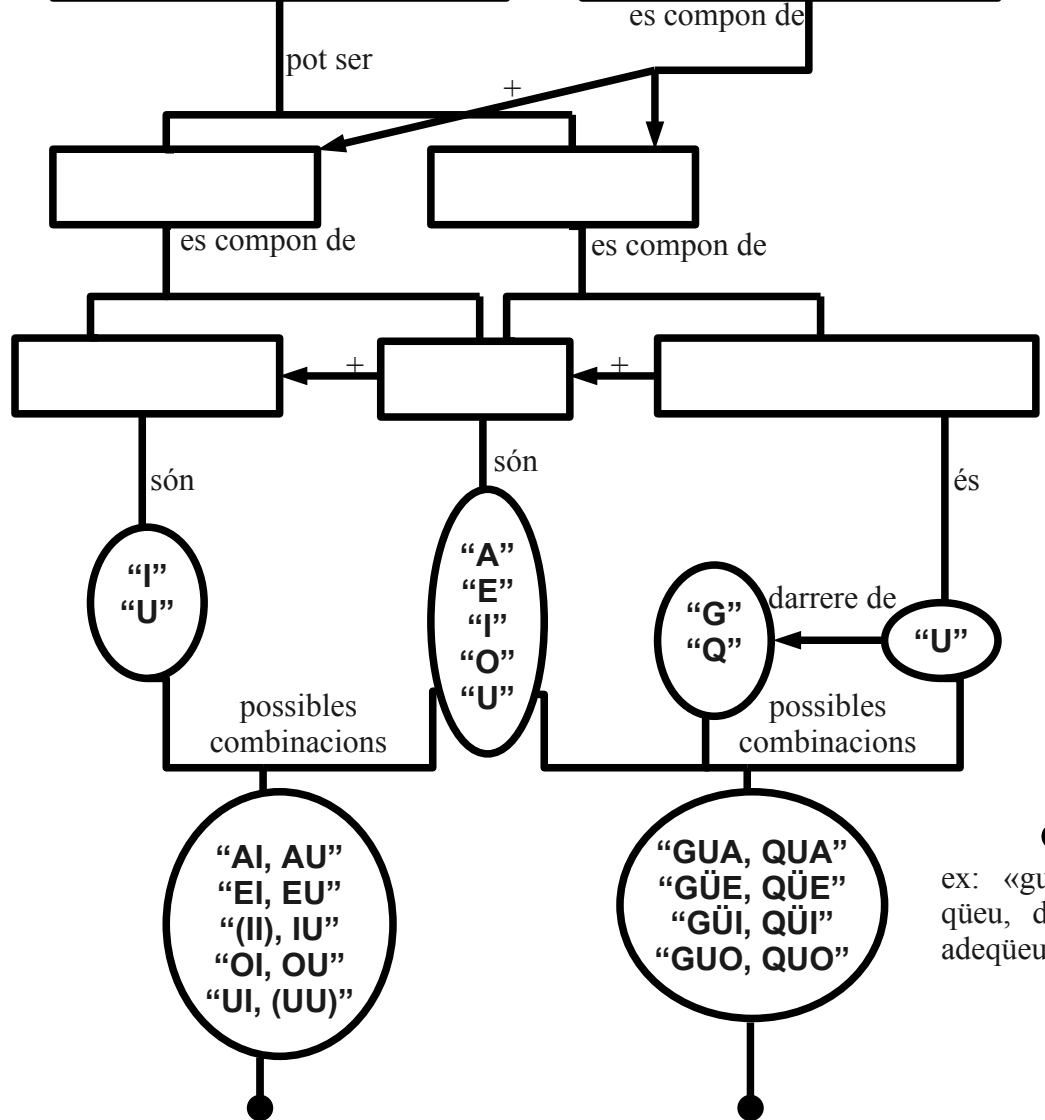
es compon de

pot ser

+

es compon de

es compon de

+

+

són

són

és

"I"
"U"

"A"
"E"
"I"
"O"
"U"

"G"
"Q"

darrere de

"U"

possibles combinacions

possibles combinacions

"AI, AU"
"EI, EU"
"(II), IU"
"OI, OU"
"UI, (UU)"

"GUA, QUA"
"GÜE, QÜE"
"GÜI, QÜI"
"GUO, QUO"

ex: «gu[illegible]
qüeu, d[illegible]
adeqüeu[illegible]